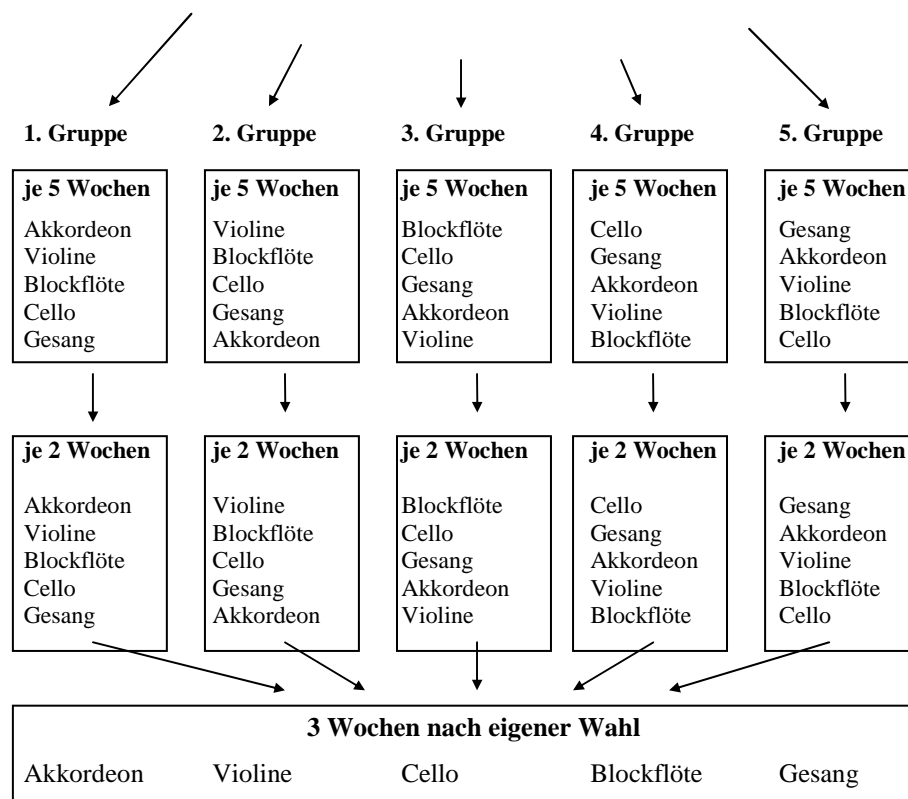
1. Gruppe

je 5 Wochen
Akkordeon
Violine
Blockflöte
Cello
Gesang

je 2 Wochen
Akkordeon
Violine
Blockflöte
Cello
Gesang

2. Gruppe

je 5 Wochen
Violine
Blockflöte
Cello
Gesang
Akkordeon

je 2 Wochen
Violine
Blockflöte
Cello
Gesang
Akkordeon

3. Gruppe

je 5 Wochen
Blockflöte
Cello
Gesang
Akkordeon
Violine

je 2 Wochen
Blockflöte
Cello
Gesang
Akkordeon
Violine

4. Gruppe

je 5 Wochen
Cello
Gesang
Akkordeon
Violine
Blockflöte

je 2 Wochen
Cello
Gesang
Akkordeon
Violine
Blockflöte

5. Gruppe

je 5 Wochen
Gesang
Akkordeon
Violine
Blockflöte
Cello

je 2 Wochen
Gesang
Akkordeon
Violine
Blockflöte
Cello

3 Wochen nach eigener Wahl
Akkordeon Violine Cello Blockflöte Gesang